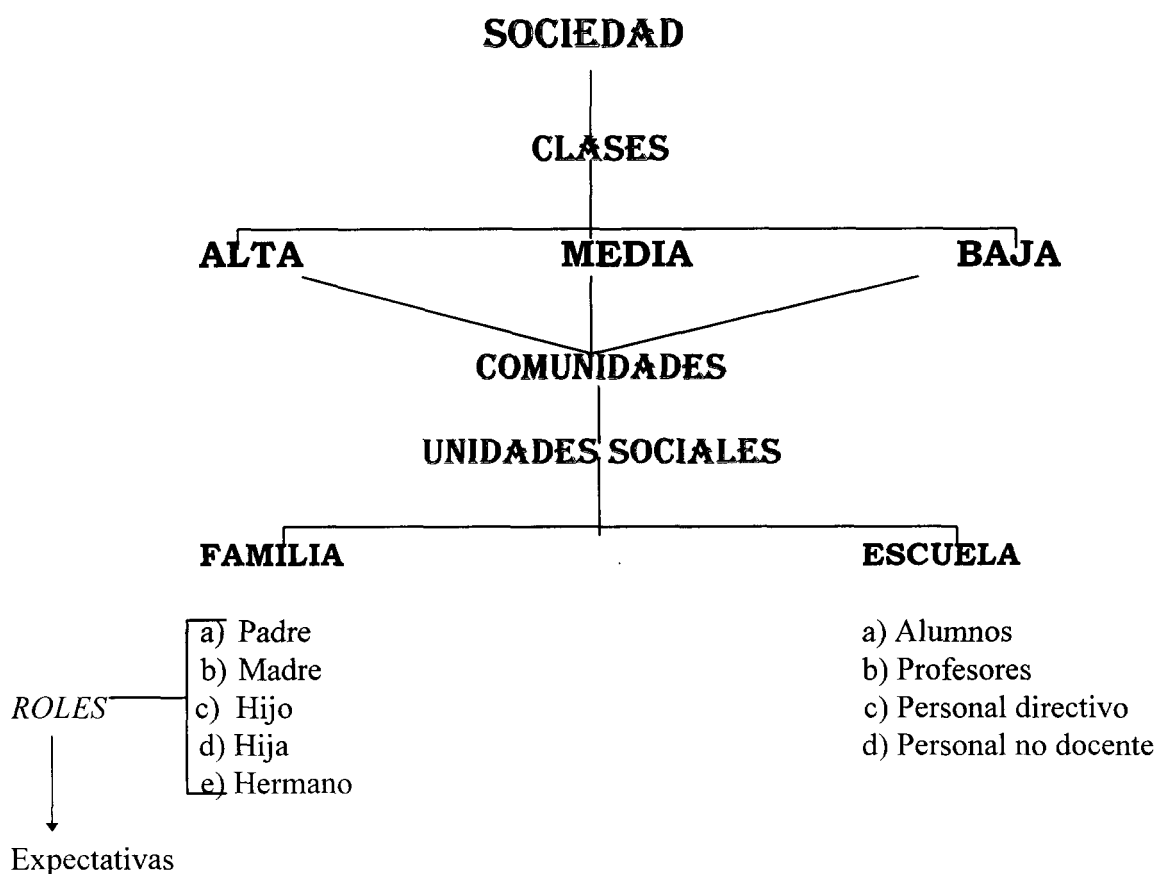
SOCIEDAD

CLASES

ALTA

MEDIA

BAJA

COMUNIDADES

UNIDADES SOCIALES

FAMILIA

ESCUELA

ROLES

a) Padre
b) Madre
c) Hijo
d) Hija
e) Hermano

Expectativas

a) Alumnos
b) Profesores
c) Personal directivo
d) Personal no docente